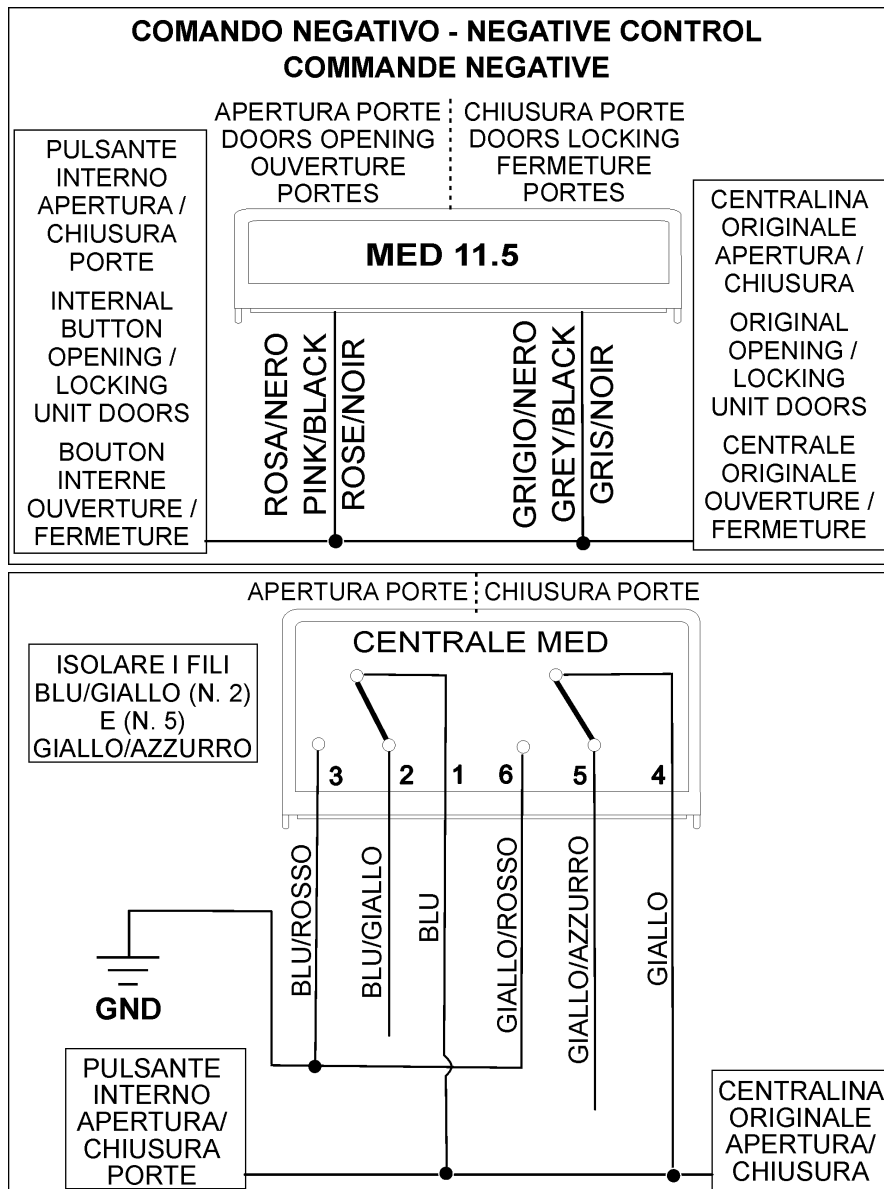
COMANDO NEGATIVO - NEGATIVE CONTROL
COMMANDE NEGATIVE

APERTURA PORTE
DOORS OPENING
OUVERTURE PORTES

CHIUSURA PORTE
DOORS LOCKING
FERMETURE PORTES

PULSANTE INTERNO APERTURA / CHIUSURA PORTE

INTERNAL BUTTON OPENING / LOCKING UNIT DOORS

BOUTON INTERNE OUVERTURE / FERMETURE

MED 11.5

ROSA/NERO
PINK/BLACK
ROSE/NOIR

GRIGIO/NERO
GREY/BLACK
GRIS/NOIR

CENTRALINA ORIGINALE APERTURA / CHIUSURA

ORIGINAL OPENING / LOCKING UNIT DOORS

CENTRALE ORIGINALE OUVERTURE / FERMETURE

APERTURA PORTE CHIUSURA PORTE

CENTRALE MED

ISOLARE I FILI BLU/GIALLO (N. 2) E (N. 5) GIALLO/AZZURRO

3 2 1 6 5 4

BLU/ROSSO
BLU/GIALLO
BLU
GIALLO/ROSSO
GIALLO/AZZURRO
GIALLO

GND

PULSANTE INTERNO APERTURA/ CHIUSURA PORTE

CENTRALINA ORIGINALE APERTURA/ CHIUSURA